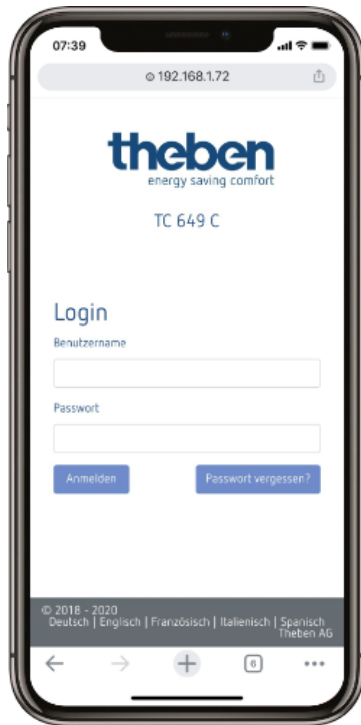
07:39

192.168.1.72

theben
energy saving comfort

TC 649 C

Login

Benutzername

Passwort

Anmelden

Passwort vergessen?

© 2018 - 2020
Deutsch | Englisch | Französisch | Italienisch | Spanisch
Theben AG

6